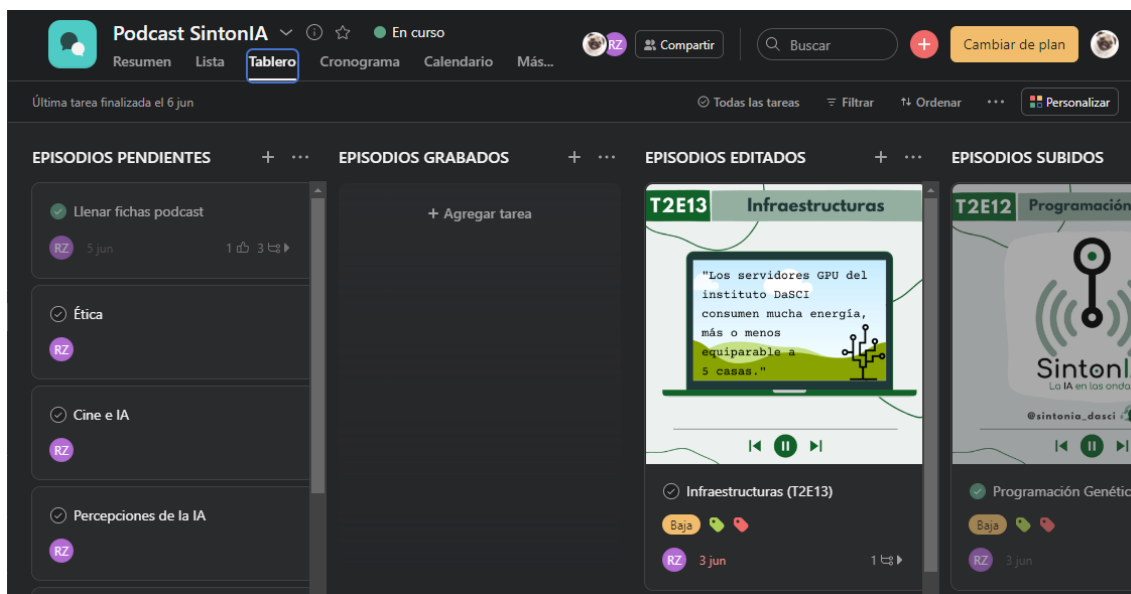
Podcast SintonIA
En curso
Resumen Lista Tablero Cronograma Calendario Más...
RZ
Compartir
Buscar
Cambiar de plan

Última tarea finalizada el 6 jun
Todas las tareas Filtrar Ordenar ··· Personalizar

EPISODIOS PENDIENTES + ···
Llenar fichas podcast
RZ 5 jun 1 3

Ética
RZ

Cine e IA
RZ

Percepciones de la IA
RZ

EPISODIOS GRABADOS + ···
+ Agregar tarea

EPISODIOS EDITADOS + ···
T2E13 Infraestructuras
"Los servidores GPU del instituto DaSCI consumen mucha energía, más o menos equiparable a 5 casas."
Infraestructuras (T2E13)
Baja
RZ 3 jun 1

EPISODIOS SUBIDOS
T2E12 Programación
SintonI
La IA en las onda
@sintonia_dasci
Programación Genétic
Baja
RZ 3 jun